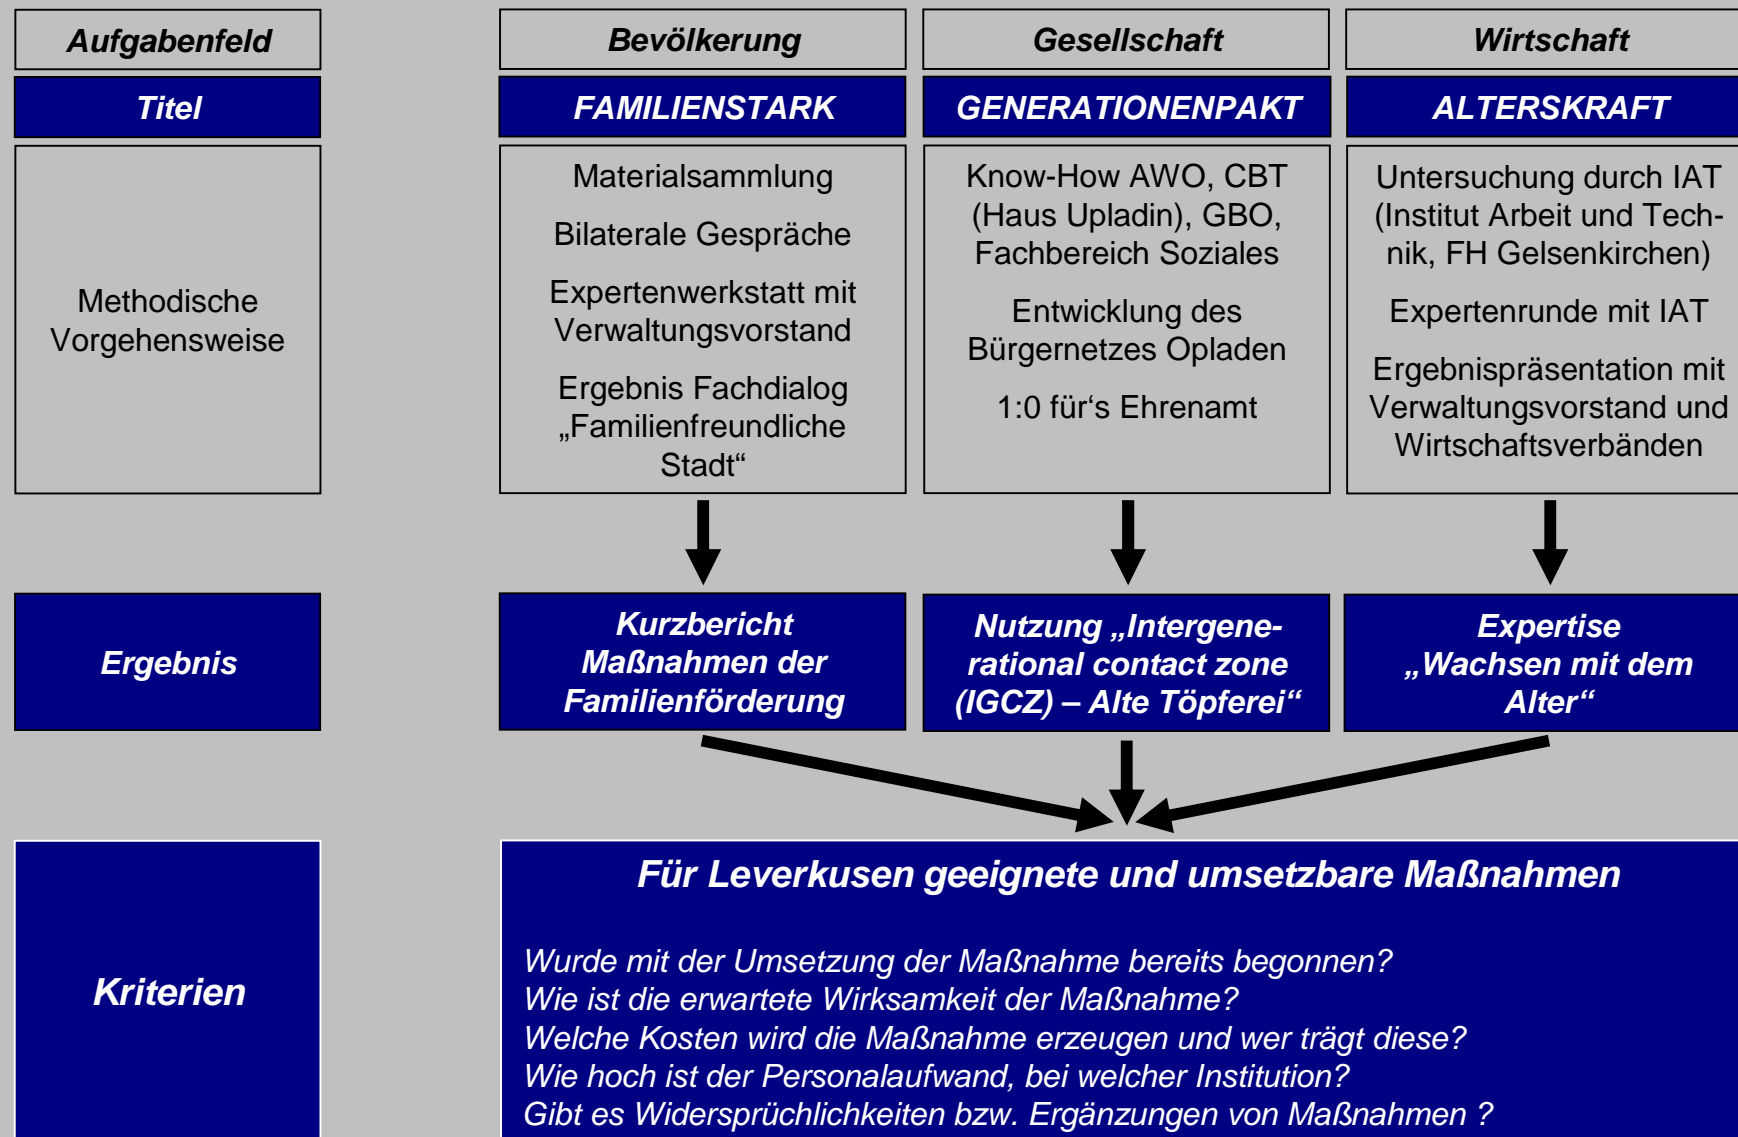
| Aufgabenfeld | Bevölkerung | Gesellschaft | Wirtschaft |
|---|---|---|---|
| Titel | FAMILIENSTARK | GENERATIONENPAKT | ALTERSKRAFT |
| Methodische Vorgehensweise | Materialsammlung<br>Bilaterale Gespräche<br>Expertenwerkstatt mit Verwaltungsvorstand<br>Ergebnis Fachdialog „Familienfreundliche Stadt“ | Know-How AWO, CBT (Haus Upladin), GBO, Fachbereich Soziales<br>Entwicklung des Bürgernetzes Opladen<br>1:0 für‘s Ehrenamt | Untersuchung durch IAT (Institut Arbeit und Technik, FH Gelsenkirchen)<br>Expertenrunde mit IAT<br>Ergebnispräsentation mit Verwaltungsvorstand und Wirtschaftsverbänden |
| Ergebnis | Kurzbericht Maßnahmen der Familienförderung | Nutzung „Intergenerational contact zone (IGCZ) – Alte Töpferei“ | Expertise „Wachsen mit dem Alter“ |

Kriterien

Für Leverkusen geeignete und umsetzbare Maßnahmen

Wurde mit der Umsetzung der Maßnahme bereits begonnen?
Wie ist die erwartete Wirksamkeit der Maßnahme?
Welche Kosten wird die Maßnahme erzeugen und wer trägt diese?
Wie hoch ist der Personalaufwand, bei welcher Institution?
Gibt es Widersprüchlichkeiten bzw. Ergänzungen von Maßnahmen ?